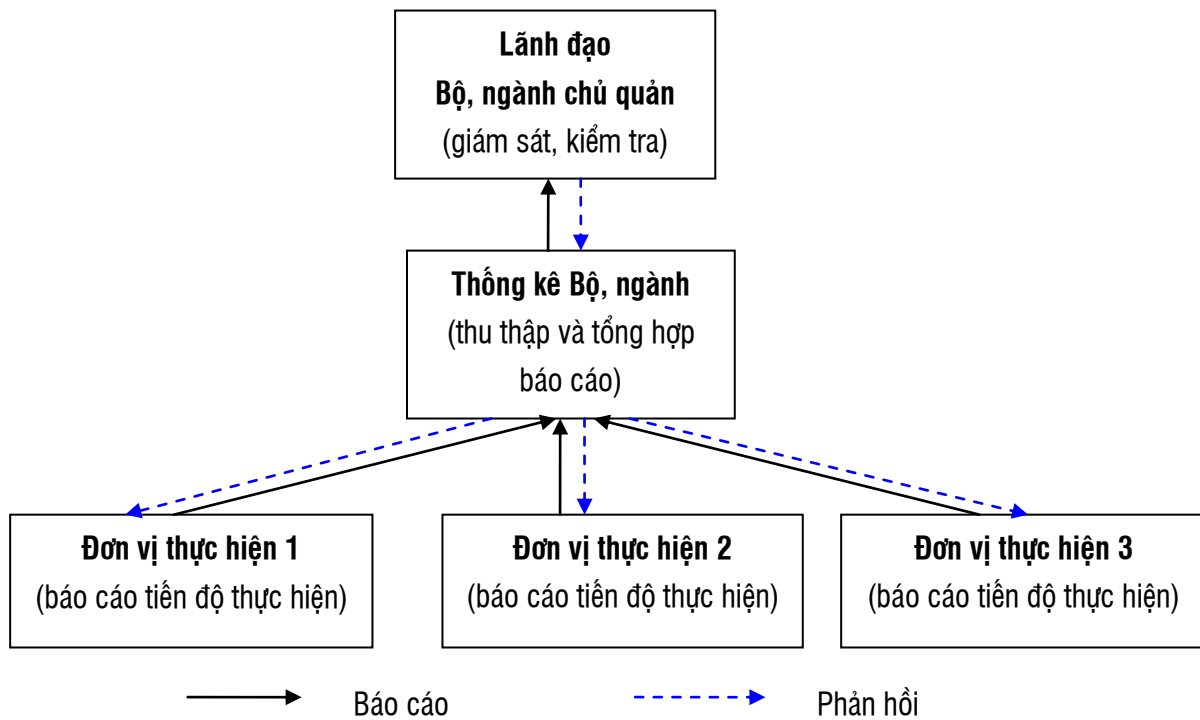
Lãnh đạo
Bộ, ngành chủ quản
(giám sát, kiểm tra)

Thống kê Bộ, ngành
(thu thập và tổng hợp báo cáo)

Đơn vị thực hiện 1
(báo cáo tiến độ thực hiện)

Đơn vị thực hiện 2
(báo cáo tiến độ thực hiện)

Đơn vị thực hiện 3
(báo cáo tiến độ thực hiện)

Báo cáo

Phản hồi